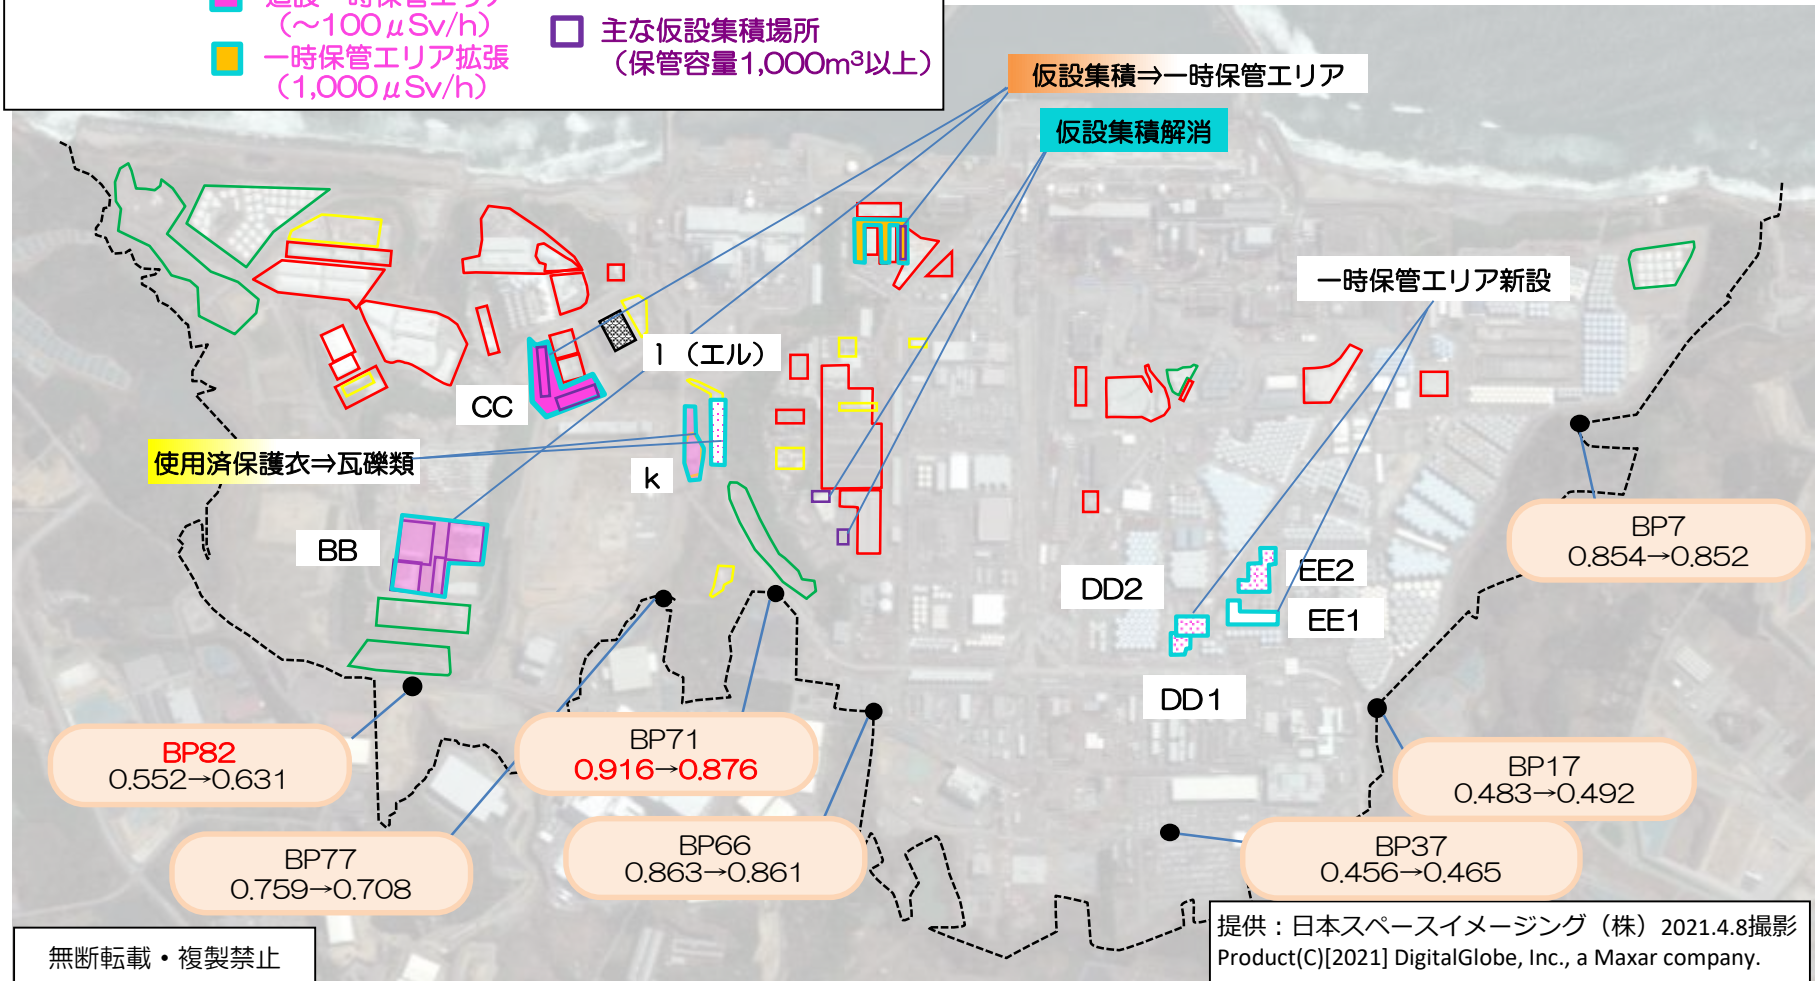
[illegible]
（～100μSv/h）
一時保管エリア拡張
（1,000μSv/h）
主な仮設集積場所
（保管容量1,000m³以上）

仮設集積⇒一時保管エリア
仮設集積解消

一時保管エリア新設

l（エル）
CC
使用済保護衣⇒瓦礫類
k
BB
DD2
EE2
EE1
DD1

BP7
0.854→0.852

BP82
0.552→0.631

BP71
0.916→0.876

BP17
0.483→0.492

BP77
0.759→0.708

BP66
0.863→0.861

BP37
0.456→0.465

無断転載・複製禁止

提供：日本スペースイメージング（株）2021.4.8撮影
Product(C)[2021] DigitalGlobe, Inc., a Maxar company.